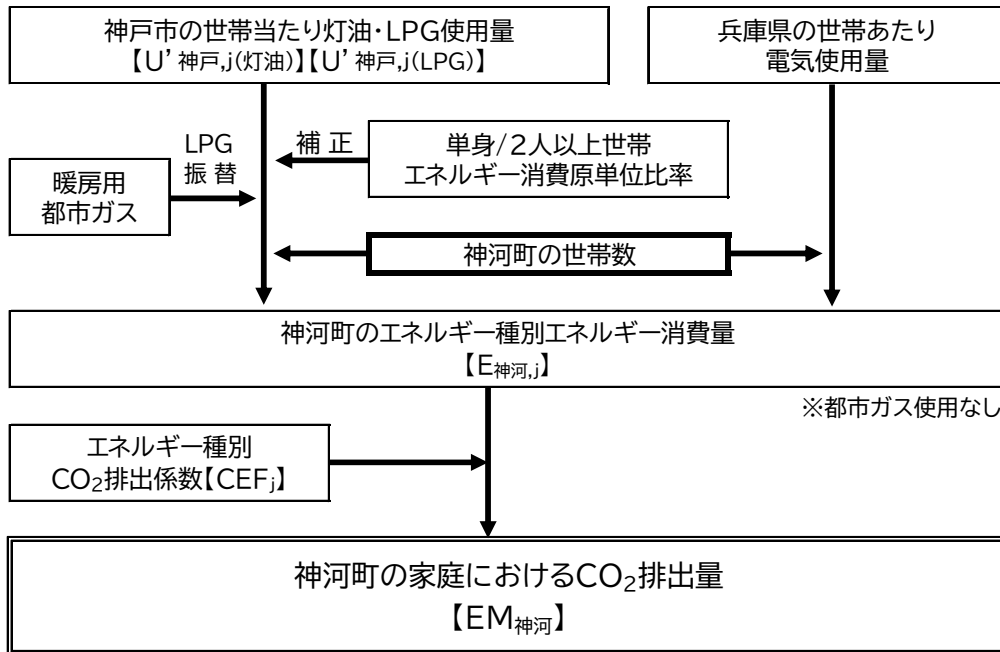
神戸市の世帯当たり灯油・LPG使用量
【U’神戸,j(灯油)】【U’神戸,j(LPG)】

兵庫県の世帯あたり
電気使用量

LPG
振 替

補 正

単身/2人以上世帯
エネルギー消費原単位比率

暖房用
都市ガス

神河町の世帯数

神河町のエネルギー種別エネルギー消費量
【$E_{神河,j}$】

※都市ガス使用なし

エネルギー種別
$CO_2$排出係数【$CEF_j$】

神河町の家庭における$CO_2$排出量
【$EM_{神河}$】